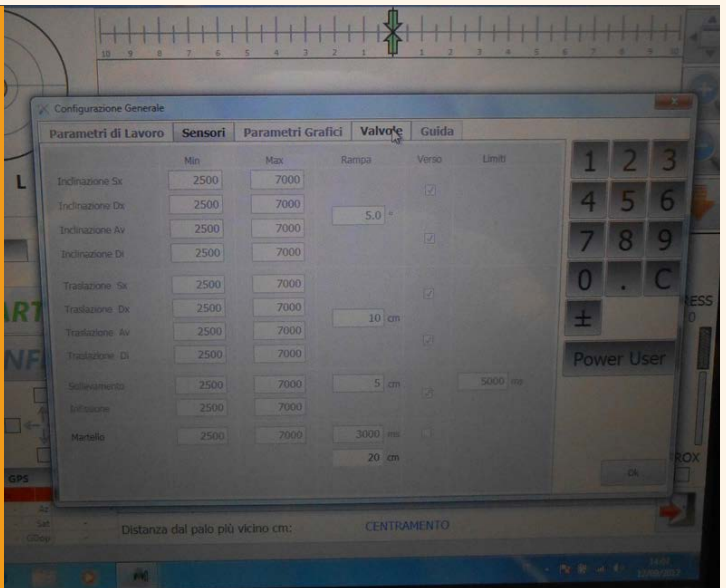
10 9 8 7 6 5 4 3 2 1 1 2 3 4 5 6 7 8 9 10

Configurazione Generale

Parametri di Lavoro | Sensori | Parametri Grafici | Valvole | Guida

| | Min | Max | Rampa | Verso | Limiti |
|---|---|---|---|---|---|
| Inclinazione Sx | 2500 | 7000 | | | |
| Inclinazione Dx | 2500 | 7000 | 5.0 ° | | |
| Inclinazione Av | 2500 | 7000 | | | |
| Inclinazione Di | 2500 | 7000 | | | |
| Traslazione Sx | 2500 | 7000 | | | |
| Traslazione Dx | 2500 | 7000 | 10 cm | | |
| Traslazione Av | 2500 | 7000 | | | |
| Traslazione Di | 2500 | 7000 | | | |
| Sollevamento | 2500 | 7000 | 5 cm | | 5000 ms |
| Infissione | 2500 | 7000 | | | |
| Martello | 2500 | 7000 | 3000 ms | | |
| | | | 20 cm | | |

1 2 3
4 5 6
7 8 9
0 . C
±

Power User

Ok

L

ART

NF

RESS

ROX

GPS

Distanza dal palo più vicino cm:

CENTRAMENTO